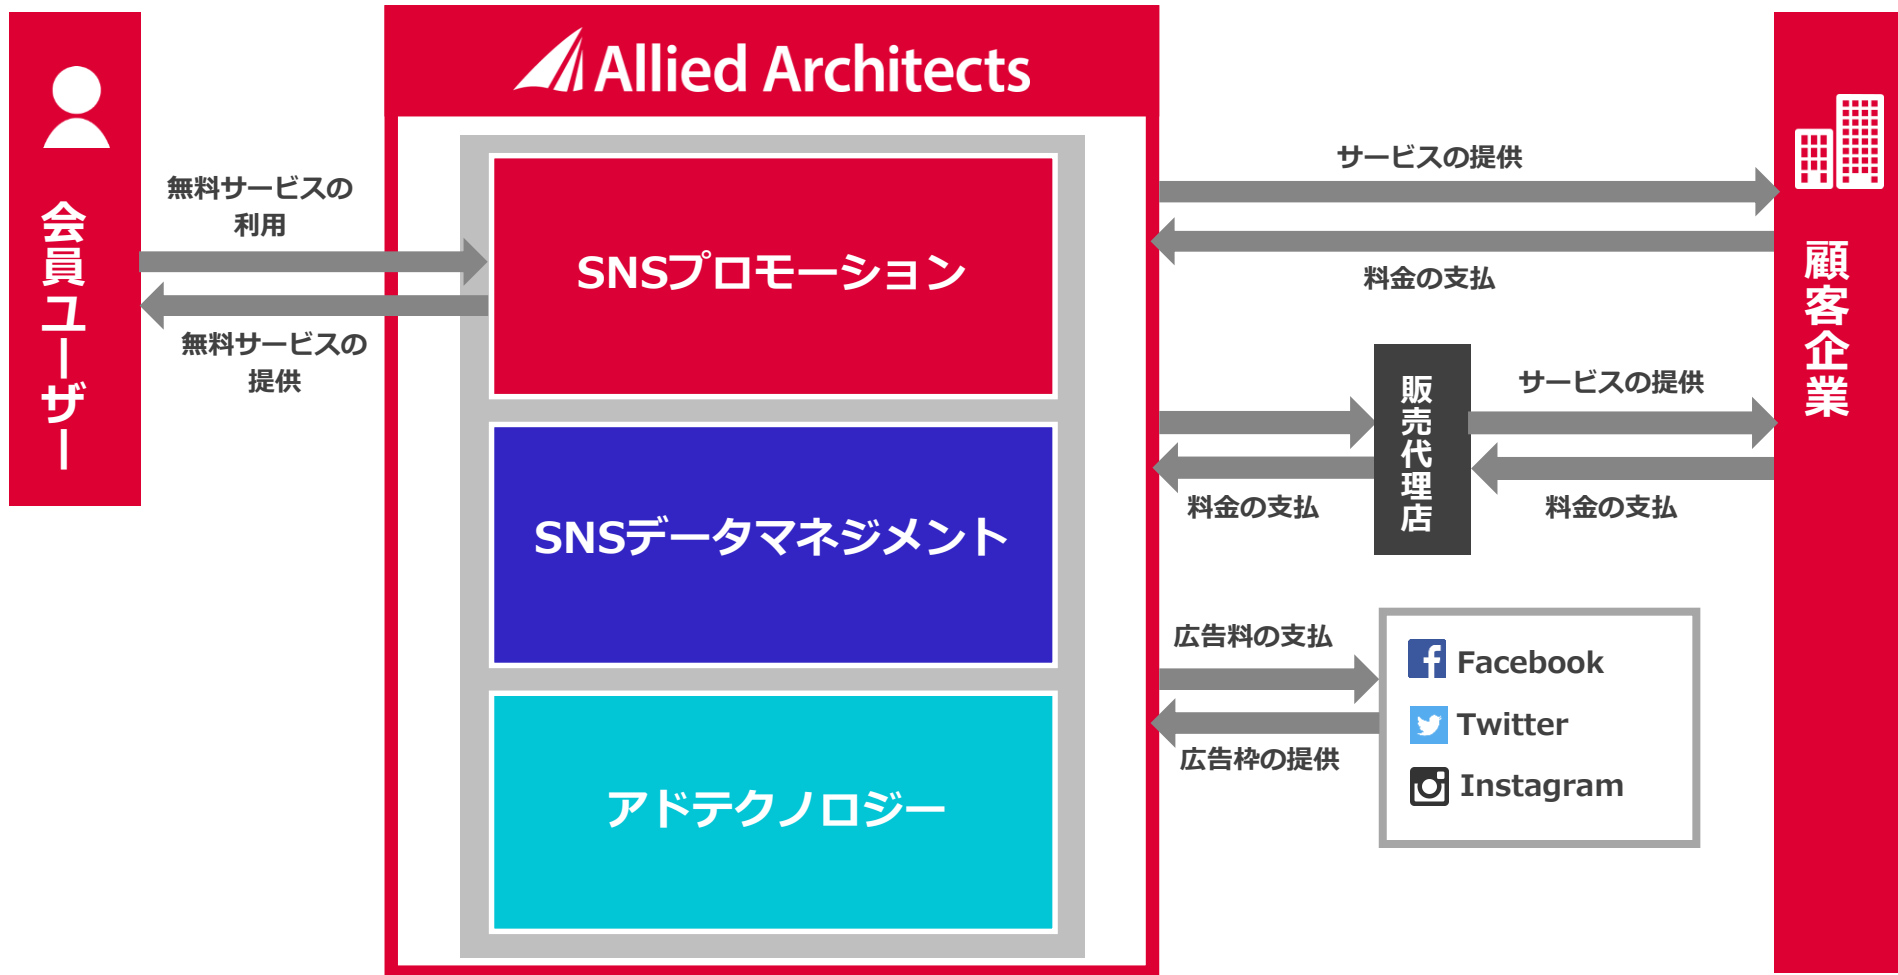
会員ユーザー

無料サービスの利用

無料サービスの提供

Allied Architects

SNSプロモーション

SNSデータマネジメント

アドテクノロジー

サービスの提供

料金の支払

顧客企業

販売代理店

サービスの提供

料金の支払

料金の支払

広告料の支払

広告枠の提供

Facebook

Twitter

Instagram